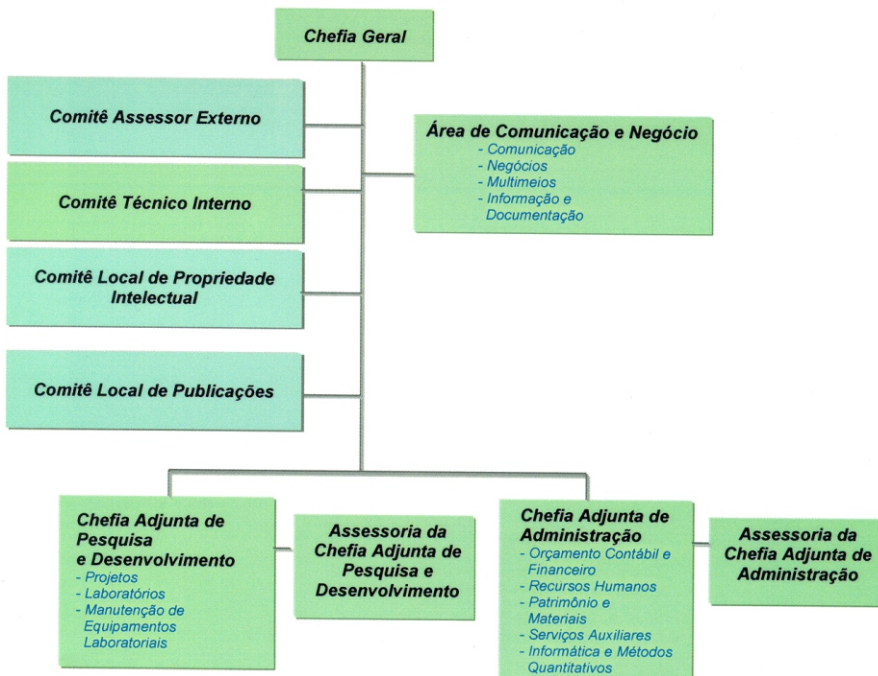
Chefia Geral

Comitê Assessor Externo

Comitê Técnico Interno

Comitê Local de Propriedade Intelectual

Comitê Local de Publicações

Área de Comunicação e Negócio
- Comunicação
- Negócios
- Multimeios
- Informação e Documentação

Chefia Adjunta de Pesquisa e Desenvolvimento
- Projetos
- Laboratórios
- Manutenção de Equipamentos Laboratoriais

Assessoria da Chefia Adjunta de Pesquisa e Desenvolvimento

Chefia Adjunta de Administração
- Orçamento Contábil e Financeiro
- Recursos Humanos
- Patrimônio e Materiais
- Serviços Auxiliares
- Informática e Métodos Quantitativos

Assessoria da Chefia Adjunta de Administração